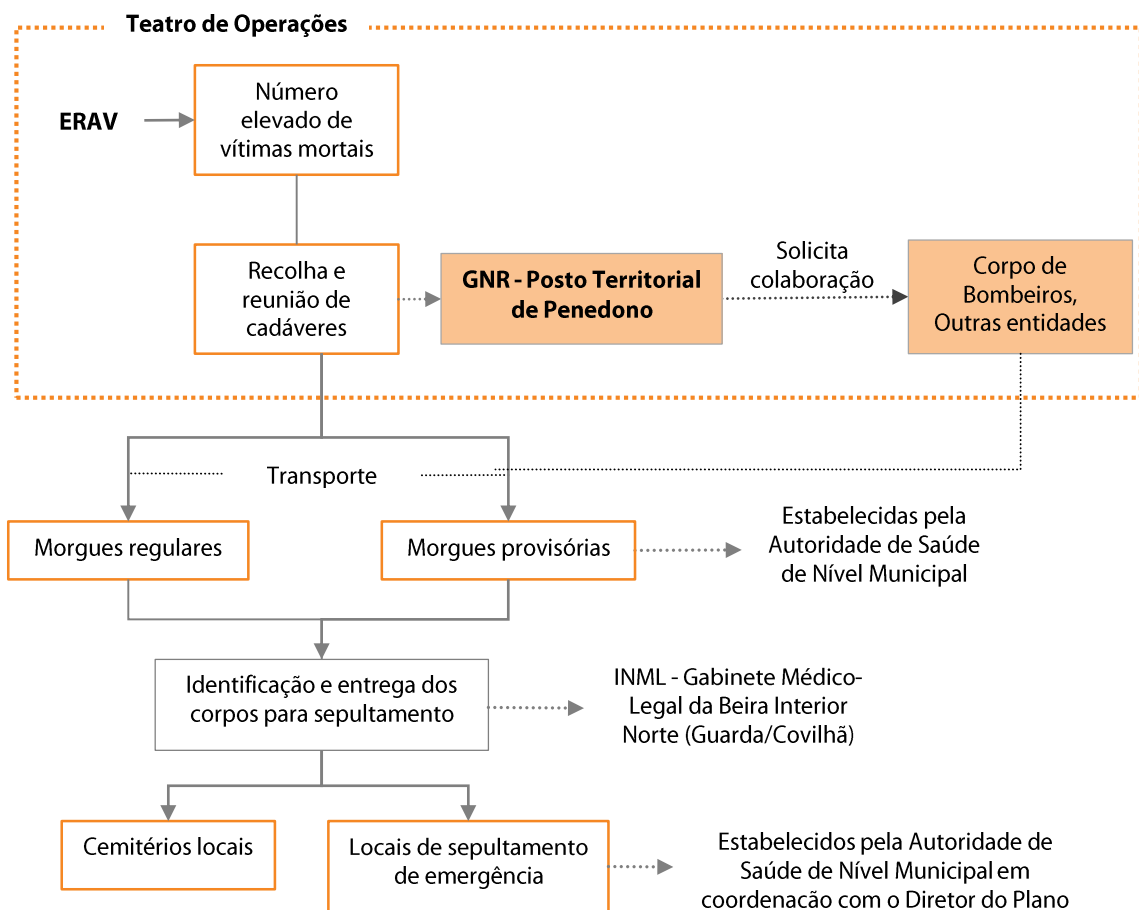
Teatro de Operações

ERAV

Número elevado de vítimas mortais

Recolha e reunião de cadáveres

GNR - Posto Territorial de Penedono

Solicita colaboração

Corpo de Bombeiros, Outras entidades

Transporte

Morgues regulares

Morgues provisórias

Estabelecidas pela Autoridade de Saúde de Nível Municipal

Identificação e entrega dos corpos para sepultamento

INML - Gabinete Médico-Legal da Beira Interior Norte (Guarda/Covilhã)

Cemitérios locais

Locais de sepultamento de emergência

Estabelecidos pela Autoridade de Saúde de Nível Municipal em coordenacão com o Diretor do Plano